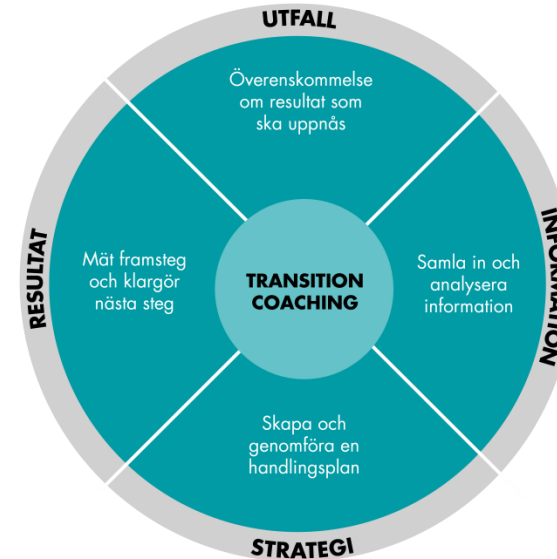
UTFALL

Överenskommelse om resultat som ska uppnås

RESULTAT

Mät framsteg och klargör nästa steg

TRANSITION COACHING

Samla in och analysera information

INFORMATION

Skapa och genomföra en handlingsplan

STRATEGI